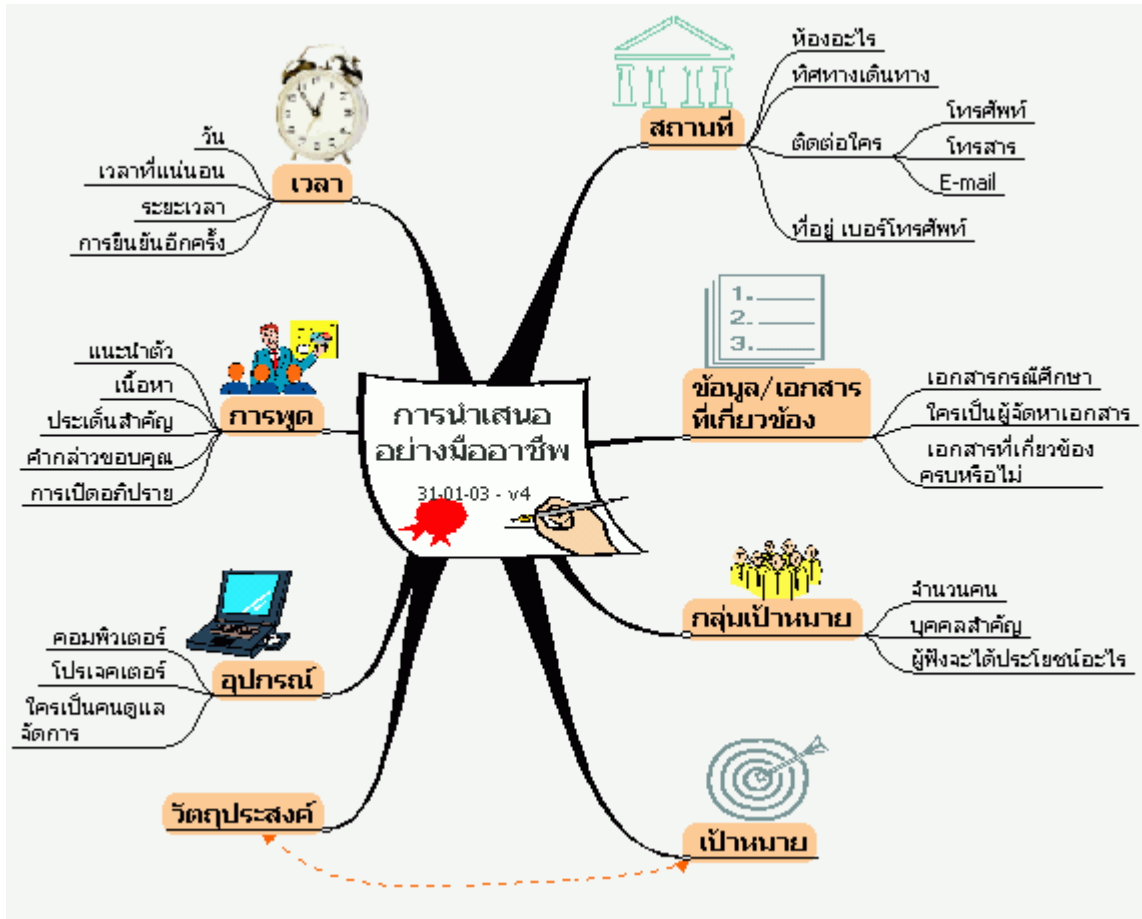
การนำเสนอ
อย่างมืออาชีพ

31-01-03 - v4

เวลา
วัน
เวลาที่แน่นอน
ระยะเวลา
การยืนยันอีกครั้ง

การพูด
แนะนำตัว
เนื้อหา
ประเด็นสำคัญ
คำกล่าวขอบคุณ
การเปิดอภิปราย

อุปกรณ์
คอมพิวเตอร์
โปรเจคเตอร์
ใครเป็นคนดูแลจัดการ

วัตถุประสงค์

สถานที่
ห้องอะไร
ทิศทางเดินทาง
ติดต่อใคร
โทรศัพท์
โทรสาร
E-mail
ที่อยู่ เบอร์โทรศัพท์

1.
2.
3.

ข้อมูล/เอกสาร
ที่เกี่ยวข้อง
เอกสารกรณีศึกษา
ใครเป็นผู้จัดหาเอกสาร
เอกสารที่เกี่ยวข้องครบหรือไม่

กลุ่มเป้าหมาย
จำนวนคน
บุคคลสำคัญ
ผู้ฟังจะได้ประโยชน์อะไร

เป้าหมาย